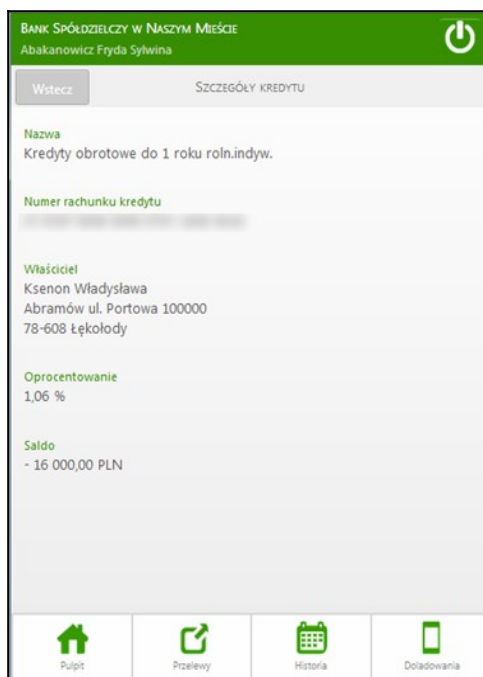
Bank Spółdzielczy w Naszym Mieście
Abakanowicz Fryda Sylwina

Wstecz
Szczegóły kredytu

Nazwa
Kredyty obrotowe do 1 roku roln.indyw.

Numer rachunku kredytu
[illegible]

Właściciel
Ksenon Władysława
Abramów ul. Portowa 100000
78-608 Łękołody

Oprocentowanie
1,06 %

Saldo
- 16 000,00 PLN

Pulpit
Przelewy
Historia
Doładowania